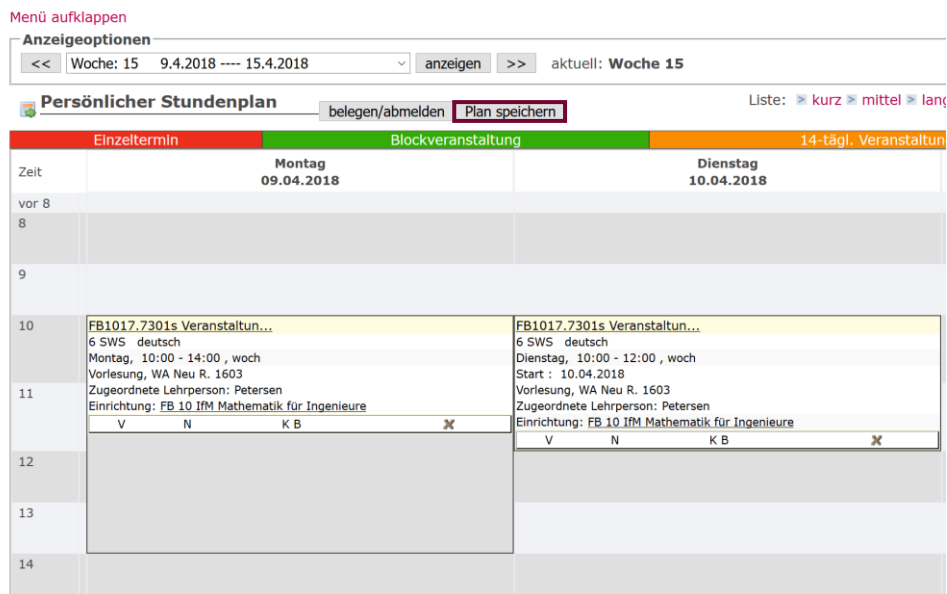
Menü aufklappen

Anzeigeoptionen

<< Woche: 15 9.4.2018 ---- 15.4.2018 anzeigen >> aktuell: Woche 15

Persönlicher Stundenplan belegen/abmelden Plan speichern

Liste: kurz mittel lang

| Einzeltermin | Blockveranstaltung | 14-tägl. Veranstaltun |
|---|---|---|

| Zeit | Montag 09.04.2018 | Dienstag 10.04.2018 |
|---|---|---|
| vor 8 | | |
| 8 | | |
| 9 | | |
| 10 | FB1017.7301s Veranstaltun... 6 SWS deutsch Montag, 10:00 - 14:00 , woch Vorlesung, WA Neu R. 1603 | FB1017.7301s Veranstaltun... 6 SWS deutsch Dienstag, 10:00 - 12:00 , woch Start : 10.04.2018 Vorlesung, WA Neu R. 1603 |
| 11 | Zugeordnete Lehrperson: Petersen Einrichtung: FB 10 IfM Mathematik für Ingenieure V N K B | Zugeordnete Lehrperson: Petersen Einrichtung: FB 10 IfM Mathematik für Ingenieure V N K B |
| 12 | | |
| 13 | | |
| 14 | | |